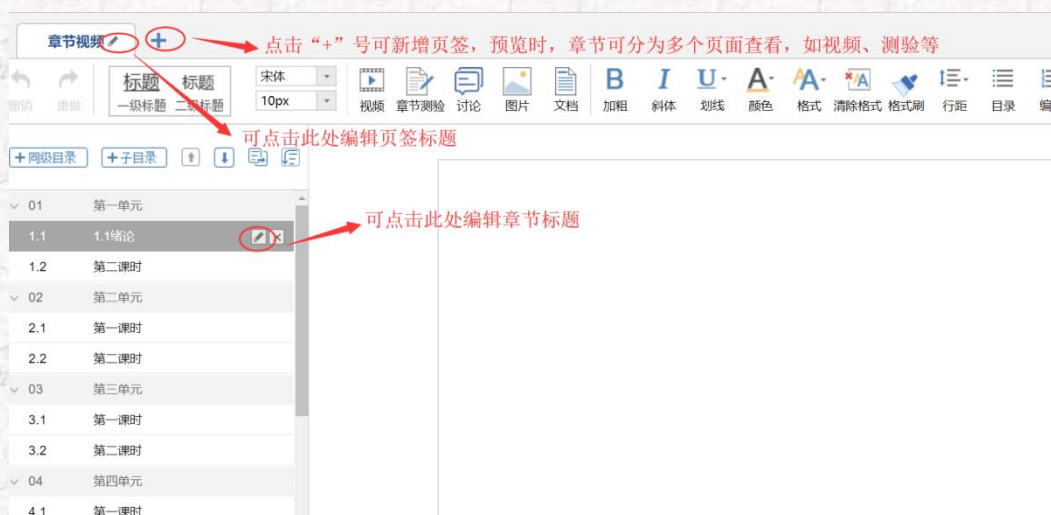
章节视频

点击“+”号可新增页签，预览时，章节可分为多个页面查看，如视频、测验等

撤销 重做

标题 一级标题

标题 二级标题

宋体

10px

视频 章节测验 讨论 图片 文档 加粗 斜体 划线 颜色 格式 清除格式 格式刷 行距 目录 编

可点击此处编辑页签标题

+同级目录 +子目录

可点击此处编辑章节标题

| | |
|---|---|
| 01 | 第一单元 |
| 1.1 | 1.1绪论 |
| 1.2 | 第二课时 |
| 02 | 第二单元 |
| 2.1 | 第一课时 |
| 2.2 | 第二课时 |
| 03 | 第三单元 |
| 3.1 | 第一课时 |
| 3.2 | 第二课时 |
| 04 | 第四单元 |
| 4.1 | 第一课时 |